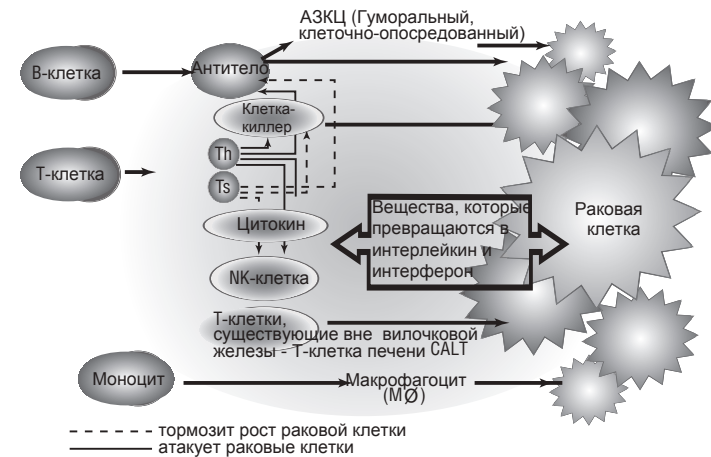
АЗКЦ (Гуморальный, клеточно-опосредованный)

В-клетка

Антитело

Клетка-киллер

Т-клетка

Th

Ts

Цитокин

NK-клетка

Вещества, которые превращаются в интерлейкин и интерферон

Раковая клетка

Т-клетки, существующие вне вилочковой железы - Т-клетка печени CALT

Моноцит

Макрофагоцит (MØ)

- - - - - тормозит рост раковой клетки
——— атакует раковые клетки